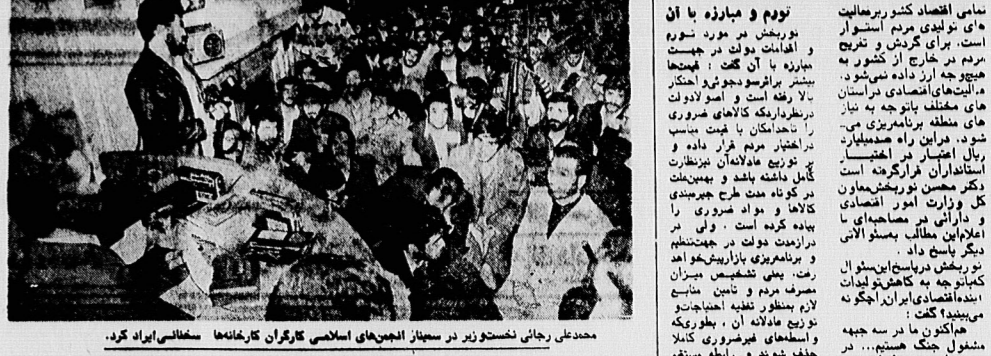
تورم و مبارزه با آن

نوربخش در مورد تورم و اقدامات دولت در جهت مبارزه با آن گفت : قیمتها بیشتر براثر سوءجوئی و احتکار بالا رفته است و اصولا دولت درنظر دارد که کالاهای ضروری را تا حدامکان با قیمت مناسب دراختیار مردم قرار داده و توزیع عادلانه آن نیز نظارت کامل داشته باشد و بهمین علت در کوتاه مدت طرح جیره‌بندی کالاها و مواد ضروری را پیاده کرده است . ولی در درازمدت دولت در جهت تنظیم و برنامه‌ریزی بازار پیش‌خواهد رفت، یعنی تشخیص میزان مصرف مردم و تامین منابع لازم بمنظور تغذیه احتیاجات و توزیع عادلانه آن ، بطوریکه واسطه‌های غیرضروری کاملا حذف شوند و رابطه مستقیم

تمامی اقتصاد کشور برفعالیت های تولیدی مردم استوار است. برای گردش و تفریح مردم در خارج از کشور به هیچ‌وجه ارز داده نمی‌شود. فعالیت‌های اقتصادی دراستان های مختلف باتوجه به نیاز های منطقه برنامه‌ریزی می‌شود. دراین راه صدمیلیارد ریال اعتبار در اختیار استانداران قرارگرفته است دکتر محسن نوربخش‌معاون کل وزارت امور اقتصادی و دارائی در مصاحبه‌ای با اعلام این مطالب بسئوالاتی دیگر پاسخ داد.

نوربخش درپاسخ‌این‌سئوال که باتوجه به کاهش‌تولیدات آینده اقتصادی ایران‌راچگونه می‌بینید؟ گفت :

هم‌اکنون ما در سه جبهه مشغول جنگ هستیم... در

محمدعلی رجائی نخست‌وزیر در سمینار انجمن‌های اسلامی کارگران کارخانه‌ها سخنانی‌ایراد کرد.